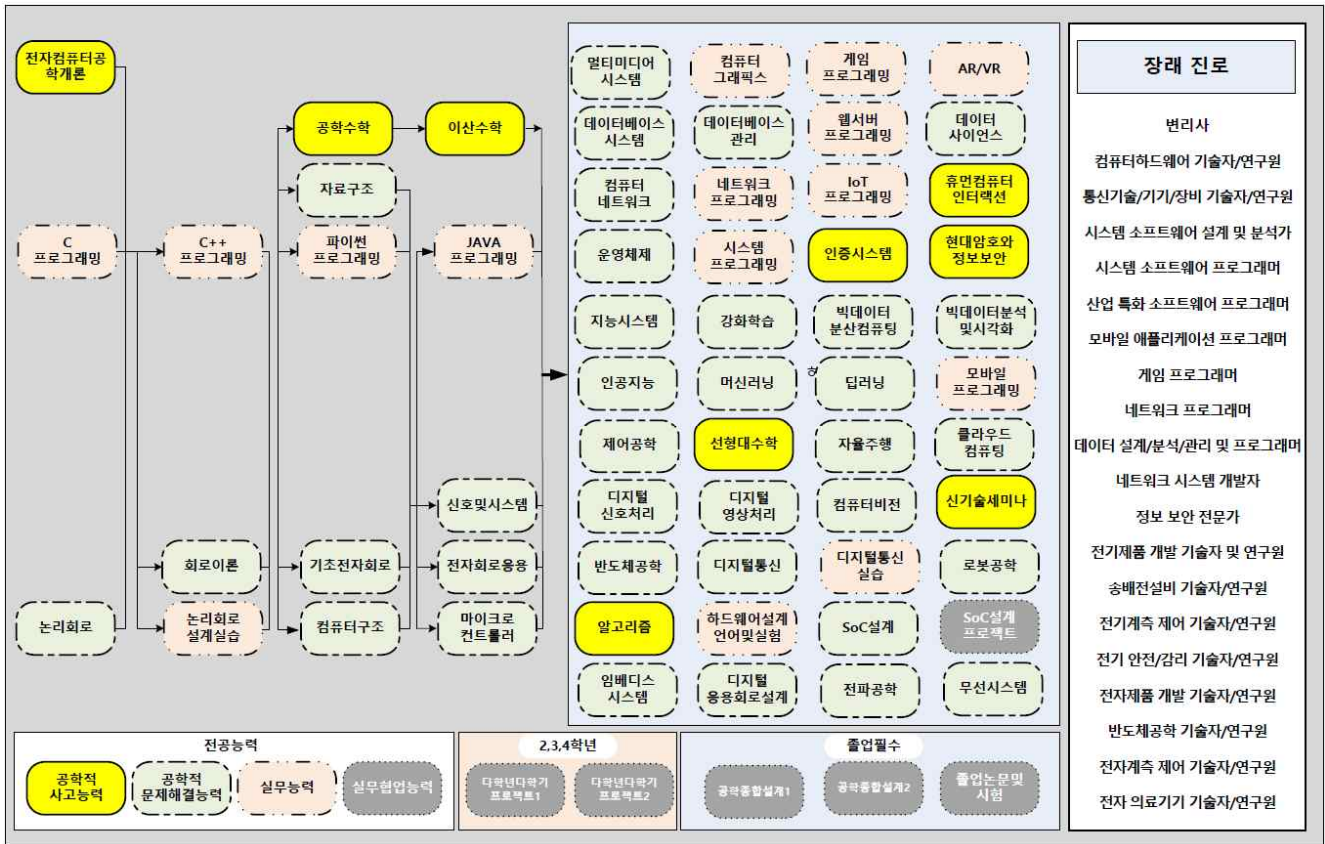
전자컴퓨터공학개론

C 프로그래밍

논리회로

C++ 프로그래밍

회로이론

논리회로 설계실습

공학수학

자료구조

파이썬 프로그래밍

기초전자회로

컴퓨터구조

이산수학

JAVA 프로그래밍

신호및시스템

전자회로응용

마이크로 컨트롤러

멀티미디어 시스템

컴퓨터 그래픽스

게임 프로그래밍

AR/VR

데이터베이스 시스템

데이터베이스 관리

웹서버 프로그래밍

데이터 사이언스

컴퓨터 네트워크

네트워크 프로그래밍

IoT 프로그래밍

휴먼컴퓨터 인터랙션

운영체제

시스템 프로그래밍

인증시스템

현대암호와 정보보안

지능시스템

강화학습

빅데이터 분산컴퓨팅

빅데이터분석 및시각화

인공지능

머신러닝

딥러닝

모바일 프로그래밍

제어공학

선형대수학

자율주행

클라우드 컴퓨팅

디지털 신호처리

디지털 영상처리

컴퓨터비전

신기술세미나

반도체공학

디지털통신

디지털통신 실습

로봇공학

알고리즘

하드웨어설계 언어및실험

SoC설계

SoC설계 프로젝트

임베디스 시스템

디지털 응용회로설계

전파공학

무선시스템

장래 진로

변리사

컴퓨터하드웨어 기술자/연구원

통신기술/기기/장비 기술자/연구원

시스템 소프트웨어 설계 및 분석가

시스템 소프트웨어 프로그래머

산업 특화 소프트웨어 프로그래머

모바일 애플리케이션 프로그래머

게임 프로그래머

네트워크 프로그래머

데이터 설계/분석/관리 및 프로그래머

네트워크 시스템 개발자

정보 보안 전문가

전기제품 개발 기술자 및 연구원

송배전설비 기술자/연구원

전기계측 제어 기술자/연구원

전기 안전/감리 기술자/연구원

전자제품 개발 기술자/연구원

반도체공학 기술자/연구원

전자계측 제어 기술자/연구원

전자 의료기기 기술자/연구원

전공능력

공학적 사고능력

공학적 문제해결능력

실무능력

실무협업능력

2,3,4학년

다학년다학기 프로젝트1

다학년다학기 프로젝트2

졸업필수

공학종합설계1

공학종합설계2

졸업논문및 시험